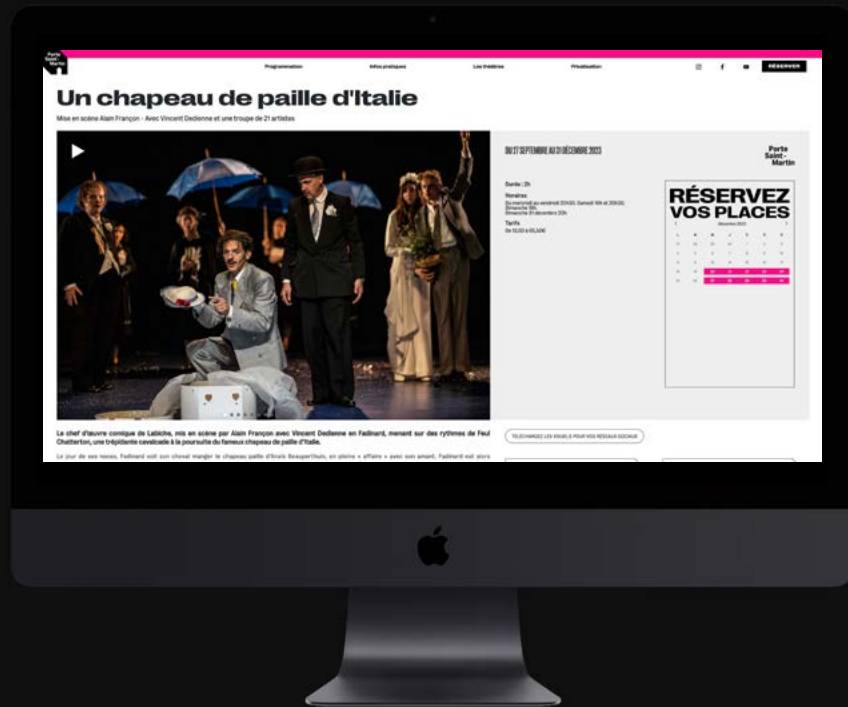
Porte Saint-Martin

Programmation Infos pratiques Les théâtres Privatisation RÉSERVER

Un chapeau de paille d'Italie

Mise en scène Alain Françon - Avec Vincent Dedienne et une troupe de 21 artistes

DU 27 SEPTEMBRE AU 31 DÉCEMBRE 2023

Porte Saint-Martin

Durée : 2h

Horaires
Du mercredi au vendredi 20h30, Samedi 16h et 20h30, Dimanche 16h, Dimanche 31 décembre 20h

Tarifs
De 15,00 à 65,50€

RÉSERVEZ VOS PLACES

Le chef d'œuvre comique de Labiche, mis en scène par Alain Françon avec Vincent Dedienne en Fadinard, menant sur des rythmes de Feu! Chatterton, une trépidante cavalcade à la poursuite du fameux chapeau de paille d'Italie.

TÉLÉCHARGEZ LES VISUELS POUR VOS RÉSEAUX SOCIAUX

Le jour de ses noces, Fadinard voit son cheval manger le chapeau paille d'Anaïs Beauperthuis, en pleine « affaire » avec son amant. Fadinard est alors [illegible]